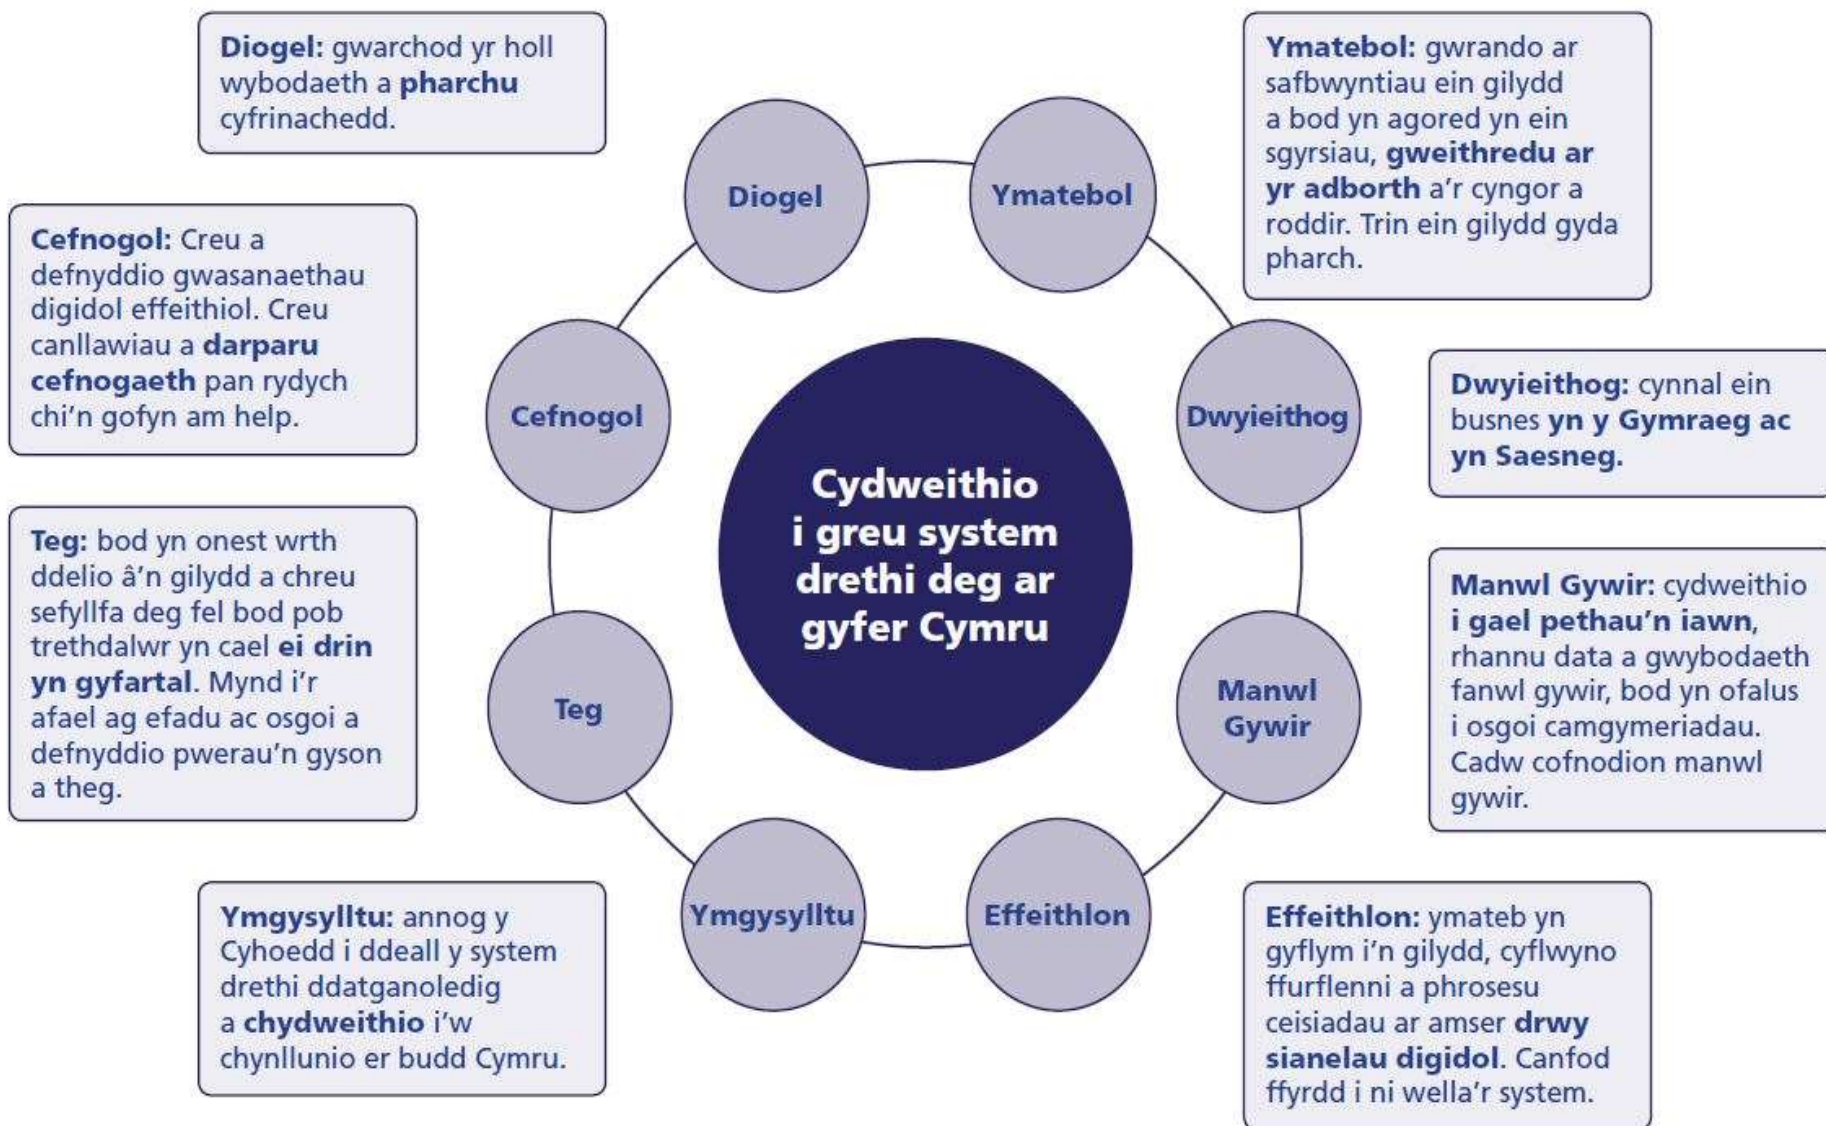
Diogel: gwarchod yr holl wybodaeth a pharchu cyfrinachedd.

Ymatebol: gwrando ar safbwyntiau ein gilydd a bod yn agored yn ein sgyrsiau, gweithredu ar yr adborth a'r cyngor a roddir. Trin ein gilydd gyda pharch.

Cefnogol: Creu a defnyddio gwasanaethau digidol effeithiol. Creu canllawiau a darparu cefnogaeth pan rydych chi'n gofyn am help.

Diogel

Ymatebol

Cefnogol

Dwyieithog

Cydweithio i greu system drethi deg ar gyfer Cymru

Dwyieithog: cynnal ein busnes yn y Gymraeg ac yn Saesneg.

Teg: bod yn onest wrth ddelio â'n gilydd a chreu sefyllfa deg fel bod pob trethdalwr yn cael ei drin yn gyfartal. Mynd i'r afael ag efadu ac osgoi a defnyddio pwerau'n gyson a theg.

Teg

Manwl Gywir

Manwl Gywir: cydweithio i gael pethau'n iawn, rhannu data a gwybodaeth fanwl gywir, bod yn ofalus i osgoi camgymeriadau. Cadw cofnodion manwl gywir.

Ymgysylltu

Effeithlon

Ymgysylltu: annog y Cyhoedd i ddeall y system drethi ddatganoledig a chydweithio i'w chynllunio er budd Cymru.

Effeithlon: ymateb yn gyflym i'n gilydd, cyflwyno ffurflenni a phrosesu ceisiadau ar amser drwy sianelau digidol. Canfod ffyrdd i ni wella'r system.